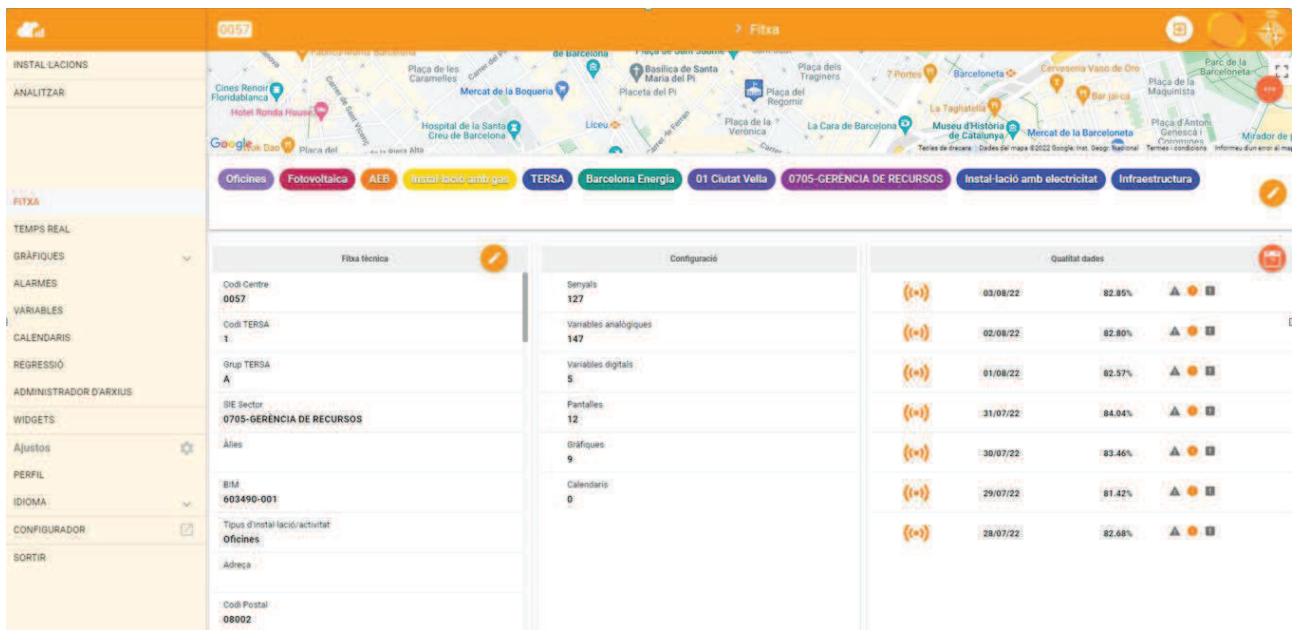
0057

> Fitxa

INSTAL·LACIONS
ANALITZAR

FITXA
TEMPS REAL
GRÀFIQUES
ALARMES
VARIABLES
CALENDARIS
REGRESSIÓ
ADMINISTRADOR D'ARXIUS
WIDGETS
Ajustos
PERFIL
IDIOMA
CONFIGURADOR
SORTIR

Plaça de les Caramelles
Basílica de Santa Maria del Pi
Plaça dels Traginers
7 Portes
Barceloneta
Cerveseria Vaso de Oro
Parc de la Barceloneta
Cines Renoir Floridablanca
Mercat de la Boqueria
Placeta del Pi
Plaça del Regomir
Plaça de la Maquinista
Hotel Ronda House
La Taglatella
Bar ja-ca
Hospital de la Santa Creu de Barcelona
Liceu
Plaça de la Verònica
La Cara de Barcelona
Museu d'Història de Catalunya
Mercat de la Barceloneta
Plaça d'Antoni Gènova i Coromines
Mirador de
Google
Plaça del
Tecles de drecera Dades del mapa ©2022 Google, Inst. Geogr. Nacional Termes i condicions Informeu d'un error al mapa

Oficines
Fotovoltaica
AEB
Instal·lació amb gas
TERSA
Barcelona Energia
01 Ciutat Vella
0705-GERÈNCIA DE RECURSOS
Instal·lació amb electricitat
Infraestructura

Fitxa tècnica
Codi Centre
0057
Codi TERSA
1
Grup TERSA
A
SIE Sector
0705-GERÈNCIA DE RECURSOS
Àlies
BIM
603490-001
Tipus d'instal·lació/activitat
Oficines
Adreça
Codi Postal
08002

Configuració
Senyals
127
Variables analògiques
147
Variables digitals
5
Pantalles
12
Gràfiques
9
Calendaris
0

Qualitat dades
| 03/08/22 | 82.85% |
| 02/08/22 | 82.80% |
| 01/08/22 | 82.57% |
| 31/07/22 | 84.04% |
| 30/07/22 | 83.46% |
| 29/07/22 | 81.42% |
| 28/07/22 | 82.68% |